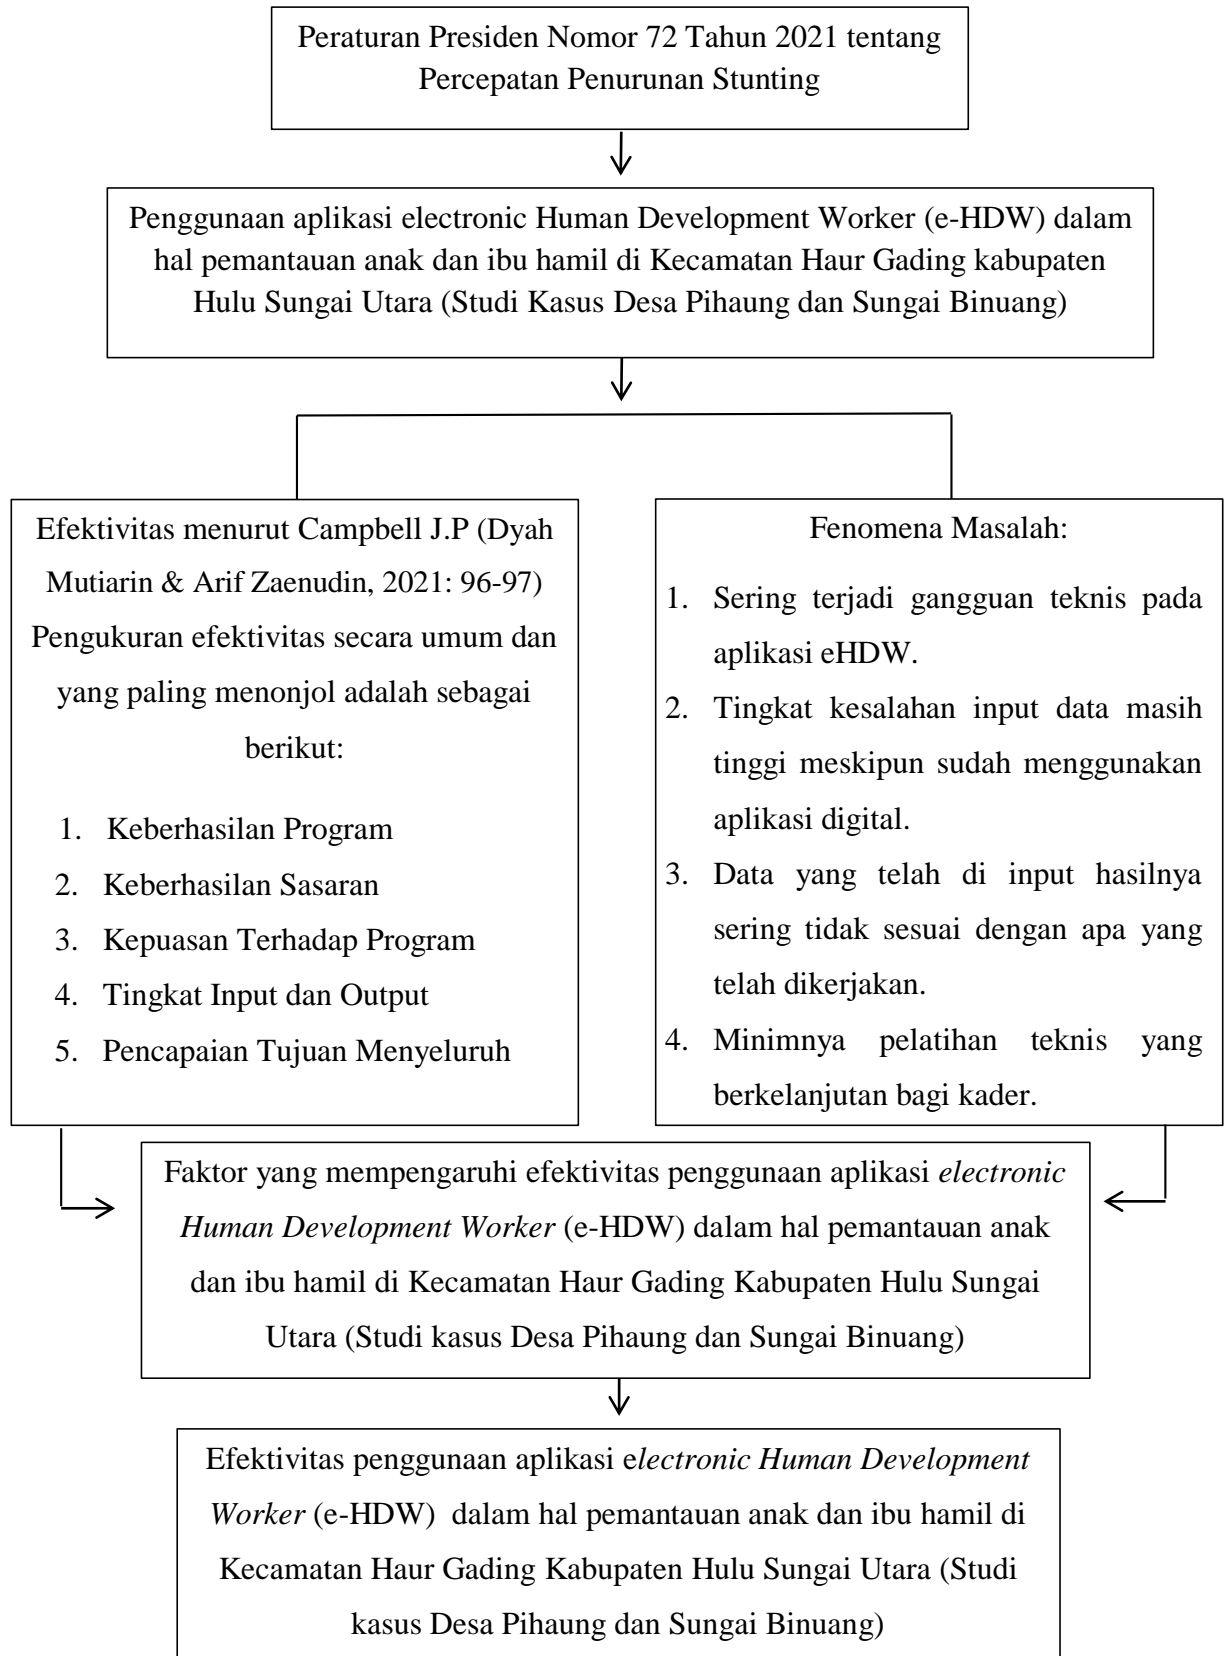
Peraturan Presiden Nomor 72 Tahun 2021 tentang Percepatan Penurunan Stunting

Penggunaan aplikasi electronic Human Development Worker (e-HDW) dalam hal pemantauan anak dan ibu hamil di Kecamatan Haur Gading kabupaten Hulu Sungai Utara (Studi Kasus Desa Pihaung dan Sungai Binuang)

Efektivitas menurut Campbell J.P (Dyah Mutiarin & Arif Zaenudin, 2021: 96-97) Pengukuran efektivitas secara umum dan yang paling menonjol adalah sebagai berikut:

1. Keberhasilan Program
2. Keberhasilan Sasaran
3. Kepuasan Terhadap Program
4. Tingkat Input dan Output
5. Pencapaian Tujuan Menyeluruh

Fenomena Masalah:

1. Sering terjadi gangguan teknis pada aplikasi eHDW.
2. Tingkat kesalahan input data masih tinggi meskipun sudah menggunakan aplikasi digital.
3. Data yang telah di input hasilnya sering tidak sesuai dengan apa yang telah dikerjakan.
4. Minimnya pelatihan teknis yang berkelanjutan bagi kader.

Faktor yang mempengaruhi efektivitas penggunaan aplikasi electronic Human Development Worker (e-HDW) dalam hal pemantauan anak dan ibu hamil di Kecamatan Haur Gading Kabupaten Hulu Sungai Utara (Studi kasus Desa Pihaung dan Sungai Binuang)

Efektivitas penggunaan aplikasi electronic Human Development Worker (e-HDW) dalam hal pemantauan anak dan ibu hamil di Kecamatan Haur Gading Kabupaten Hulu Sungai Utara (Studi kasus Desa Pihaung dan Sungai Binuang)